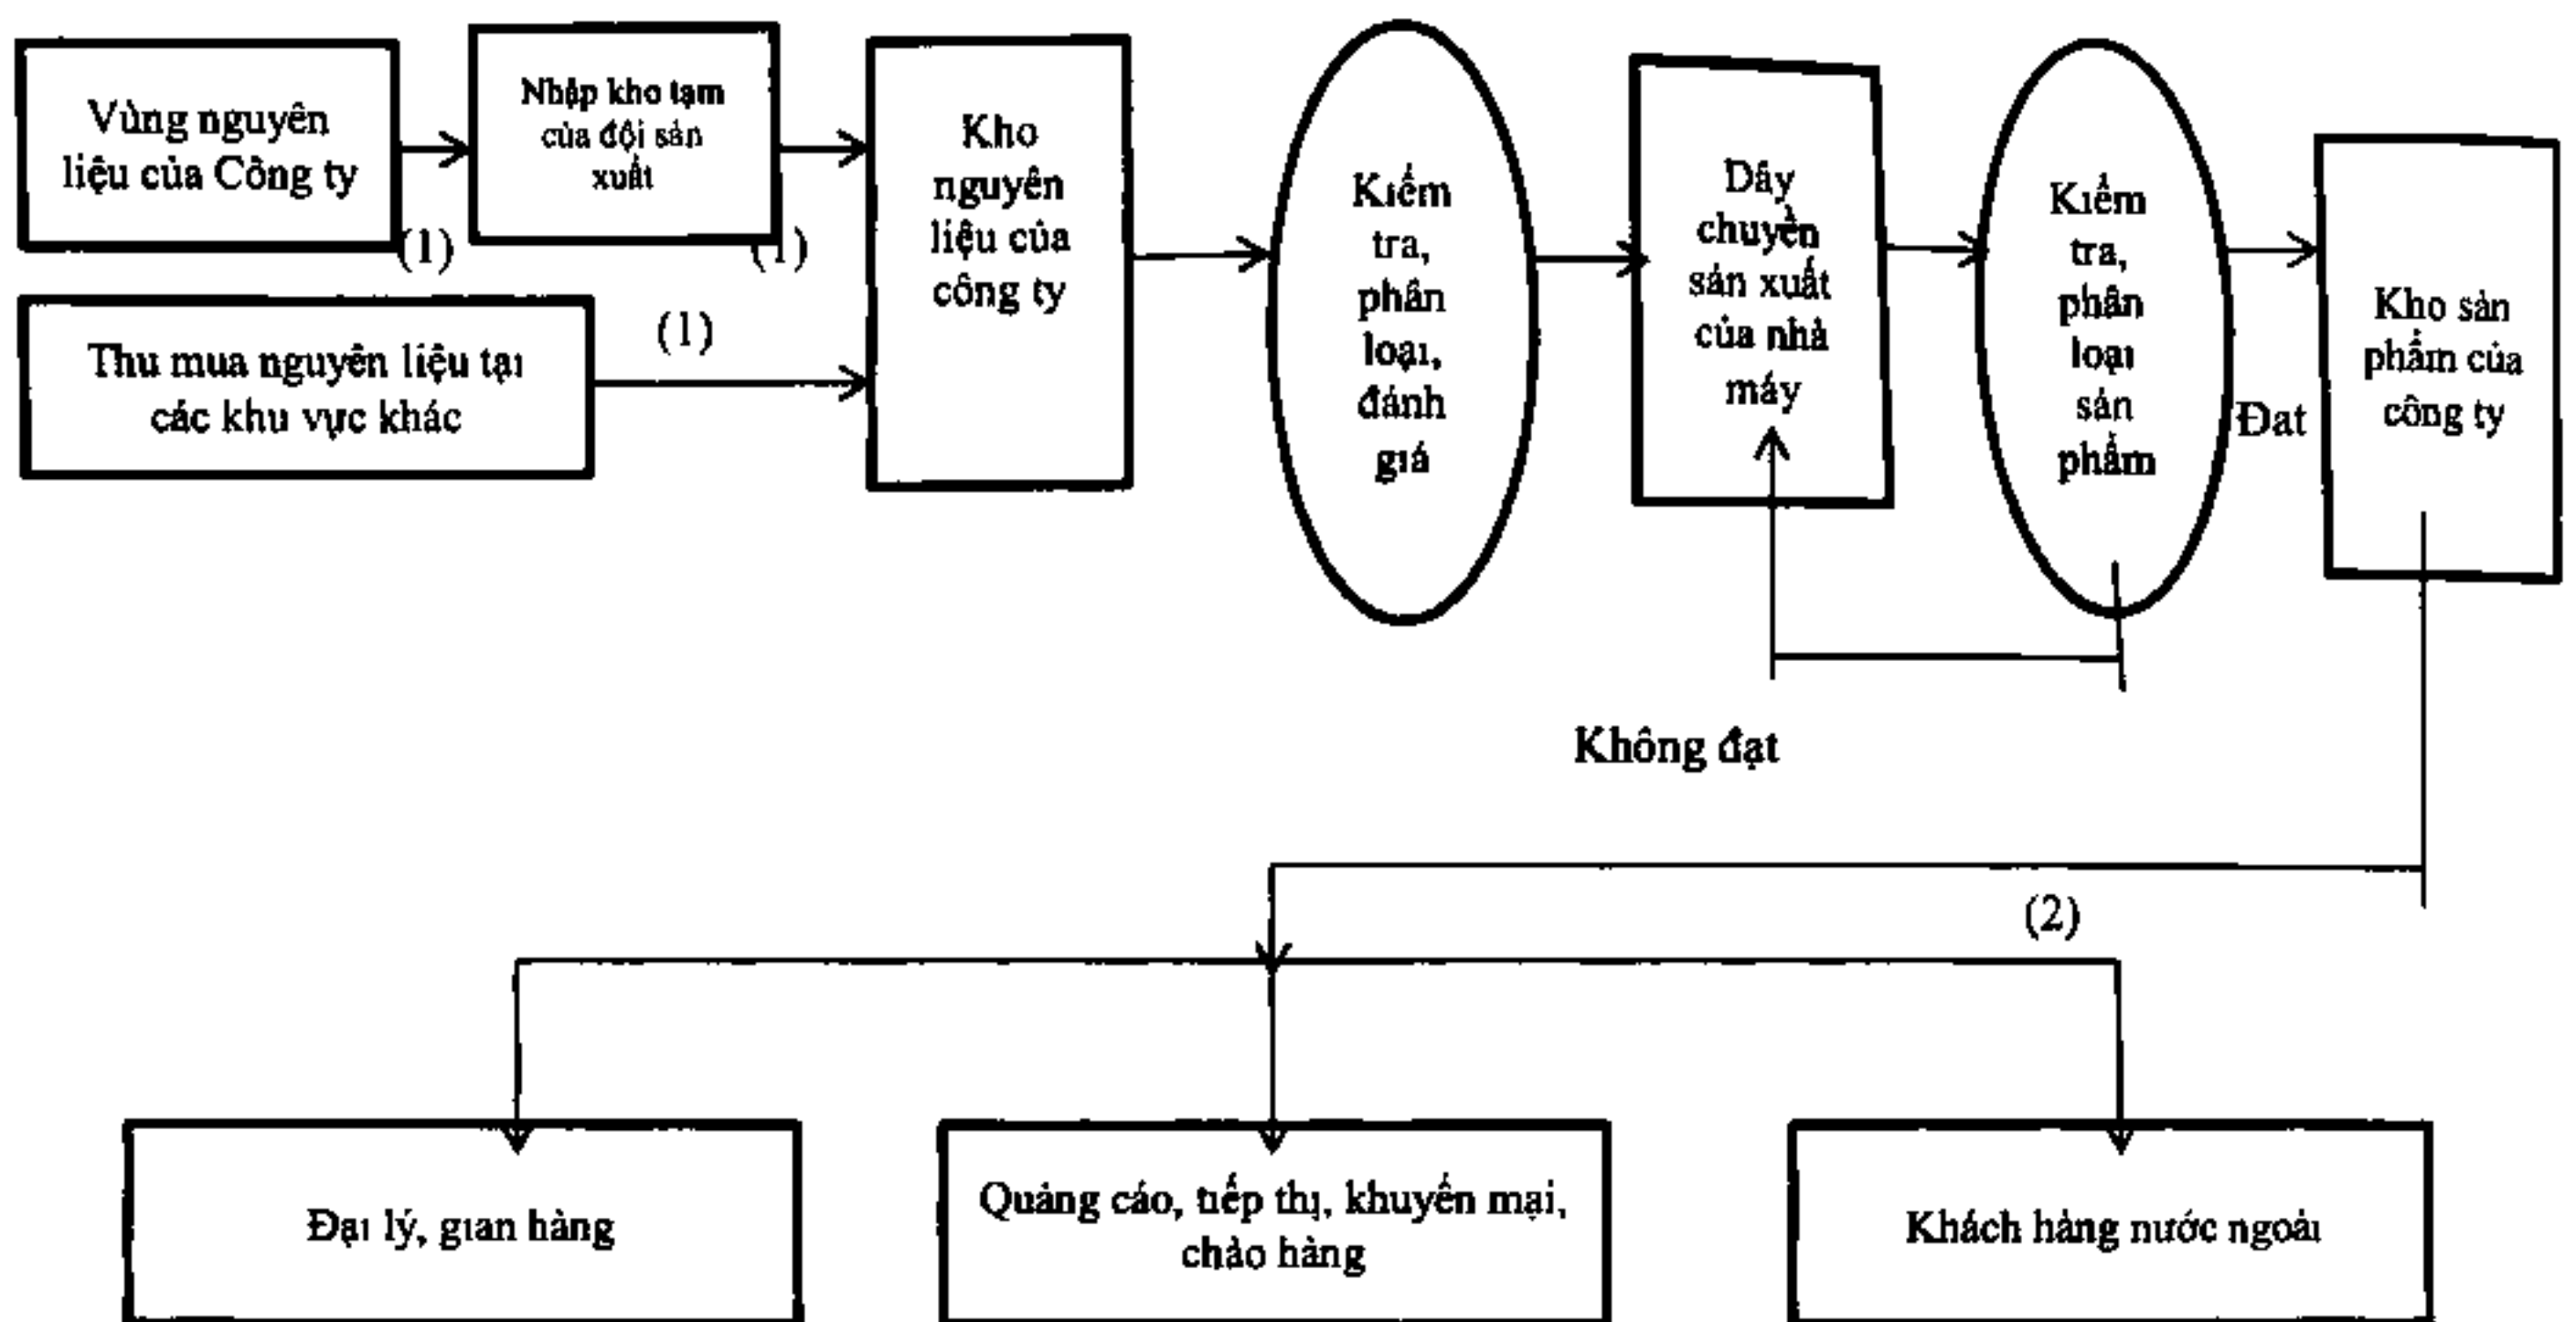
Vùng nguyên liệu của Công ty

(1)

Nhập kho tạm của đội sản xuất

(1)

Thu mua nguyên liệu tại các khu vực khác

(1)

Kho nguyên liệu của công ty

Kiểm tra, phân loại, đánh giá

Dây chuyền sản xuất của nhà máy

Kiểm tra, phân loại sản phẩm

Đạt

Kho sản phẩm của công ty

Không đạt

(2)

Đại lý, gian hàng

Quảng cáo, tiếp thị, khuyến mại, chào hàng

Khách hàng nước ngoài